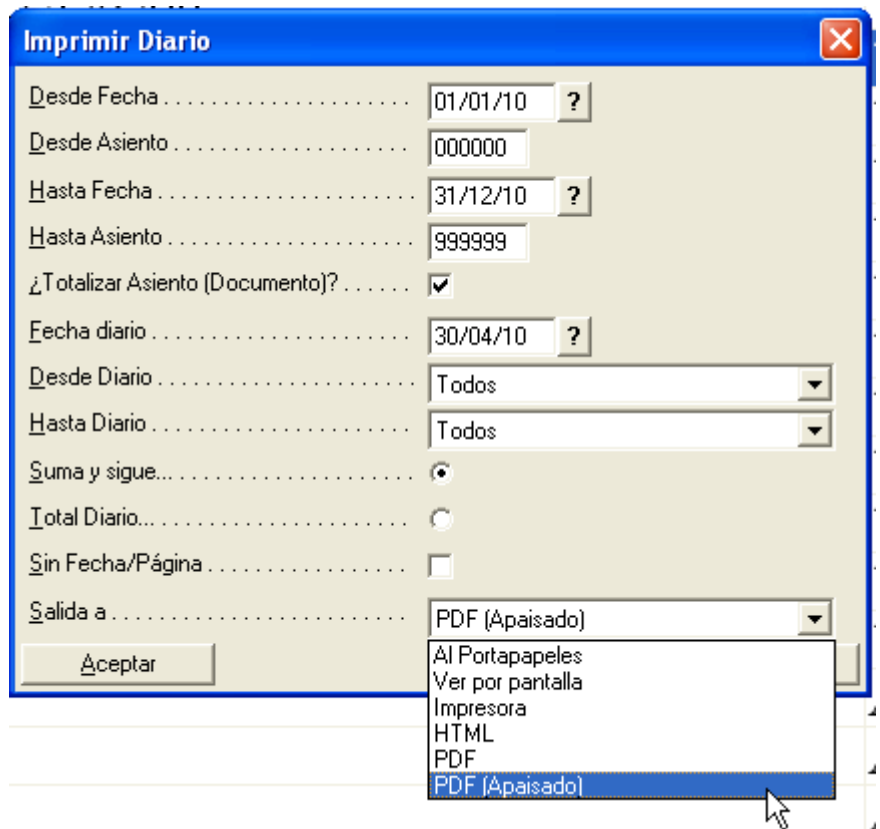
Imprimir Diario

Desde Fecha . . . . . . . . . . . . . . . . . . . . . 01/01/10 ?
Desde Asiento . . . . . . . . . . . . . . . . . . . . 000000
Hasta Fecha . . . . . . . . . . . . . . . . . . . . . 31/12/10 ?
Hasta Asiento . . . . . . . . . . . . . . . . . . . . 999999
¿Totalizar Asiento (Documento)? . . . . . .
Fecha diario . . . . . . . . . . . . . . . . . . . . . 30/04/10 ?
Desde Diario . . . . . . . . . . . . . . . . . . . . Todos
Hasta Diario . . . . . . . . . . . . . . . . . . . . Todos
Suma y sigue... . . . . . . . . . . . . . . . . . . .
Total Diario... . . . . . . . . . . . . . . . . . . . .
Sin Fecha/Página . . . . . . . . . . . . . . . .
Salida a . . . . . . . . . . . . . . . . . . . . . . . PDF (Apaisado)

Aceptar

Al Portapapeles
Ver por pantalla
Impresora
HTML
PDF
PDF (Apaisado)